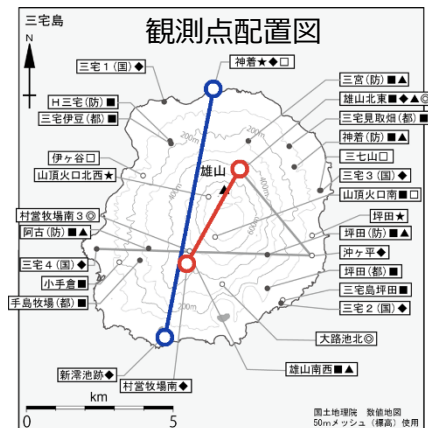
三宅島

N

観測点配置図

三宅１（国）◆

神着★◆□

Ｈ三宅（防）■

三宅伊豆（都）■

伊ヶ谷□

山頂火口北西★

村営牧場南３◎

阿古（防）■▲

三宅４（国）◆

小手倉■

手島牧場（都）■

新澪池跡◆

村営牧場南◆

三宮（防）■▲

雄山北東■◆▲◎

三宅見取畑（都）■

神着（防）■▲

三七山□

三宅３（国）◆

山頂火口南■□

坪田★

坪田（防）■▲

沖ヶ平◆

坪田（都）■

三宅島坪田■

三宅２（国）◆

大路池北◎

雄山南西■▲

雄山

0

5

km

国土地理院　数値地図
50mメッシュ（標高）使用